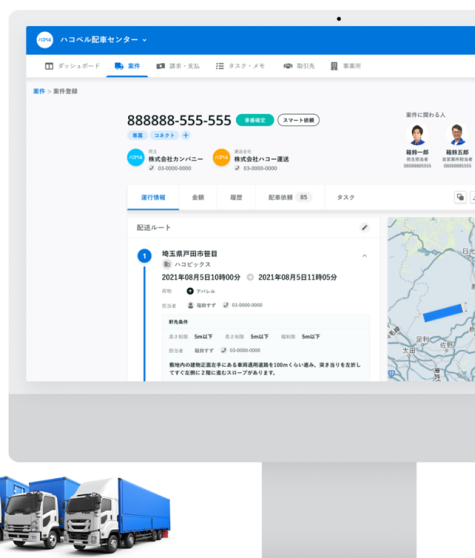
ハコベル配車センター

ダッシュボード　案件　請求・支払　タスク・メモ　取引先　事業所

案件 > 案件登録

888888-555-555　車両確定　スマート依頼

常温　コネクト　+

荷主
株式会社カンパニー
03-0000-0000

運送会社
株式会社ハコー運送
03-0000-0000

案件に関わる人

箱持一郎
営業担当者

箱持五郎
営業事務担当者

運行情報　金額　履歴　配車依頼 85　タスク

配送ルート

1
埼玉県戸田市笹目
ハコビックス
2021年08月5日10時00分 ◎ 2021年08月5日11時05分

荷物　アパレル
担当者　福田すず　03-0000-0000

制限条件
高さ制限　5m以下　長さ制限　5m以下　幅制限　5m以下
担当者　福田すず　03-0000-0000

敷地内の建物正面左手にある車両通用道路を100mくらい進み、突き当りを左折してすぐ左側に2階に進むスロープがあります。